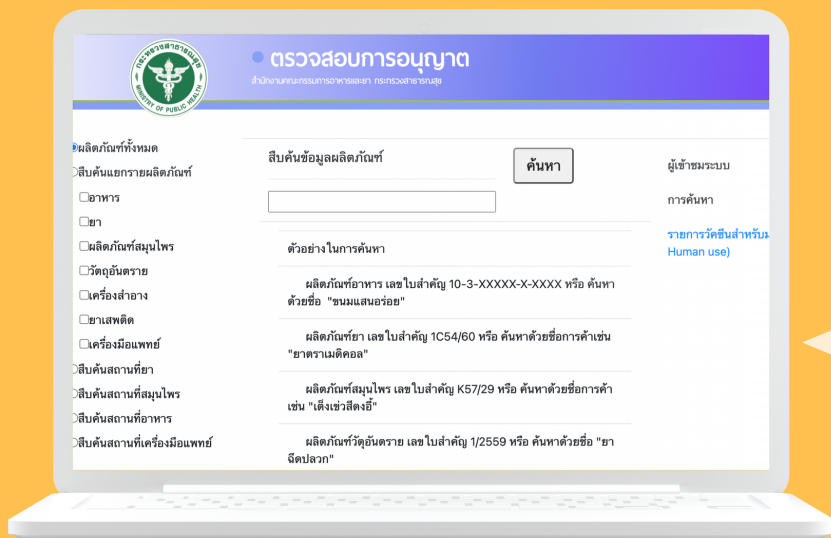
กระทรวงสาธารณสุข
MINISTRY OF PUBLIC HEALTH

ตรวจสอบการอนุญาต
สำนักงานคณะกรรมการอาหารและยา กระทรวงสาธารณสุข

ผลิตภัณฑ์ทั้งหมด
สืบค้นแยกรายผลิตภัณฑ์
อาหาร
ยา
ผลิตภัณฑ์สมุนไพร
วัตถุอันตราย
เครื่องสำอาง
ยาเสพติด
เครื่องมือแพทย์
สืบค้นสถานที่ยา
สืบค้นสถานที่สมุนไพร
สืบค้นสถานที่อาหาร
สืบค้นสถานที่เครื่องมือแพทย์

สืบค้นข้อมูลผลิตภัณฑ์

ค้นหา

ตัวอย่างในการค้นหา

ผลิตภัณฑ์อาหาร เลขใบสำคัญ 10-3-XXXXX-X-XXXX หรือ ค้นหาด้วยชื่อ "ขนมแสนอร่อย"

ผลิตภัณฑ์ยา เลขใบสำคัญ 1C54/60 หรือ ค้นหาด้วยชื่อการค้าเช่น "ยาตราเมดิคอล"

ผลิตภัณฑ์สมุนไพร เลขใบสำคัญ K57/29 หรือ ค้นหาด้วยชื่อการค้า เช่น "เต็งเซ่าสีดงอี้"

ผลิตภัณฑ์วัตถุอันตราย เลขใบสำคัญ 1/2559 หรือ ค้นหาด้วยชื่อ "ยาฉีดปลวก"

ผู้เข้าชมระบบ

การค้นหา

รายการวัคซีนสำหรับม
Human use)